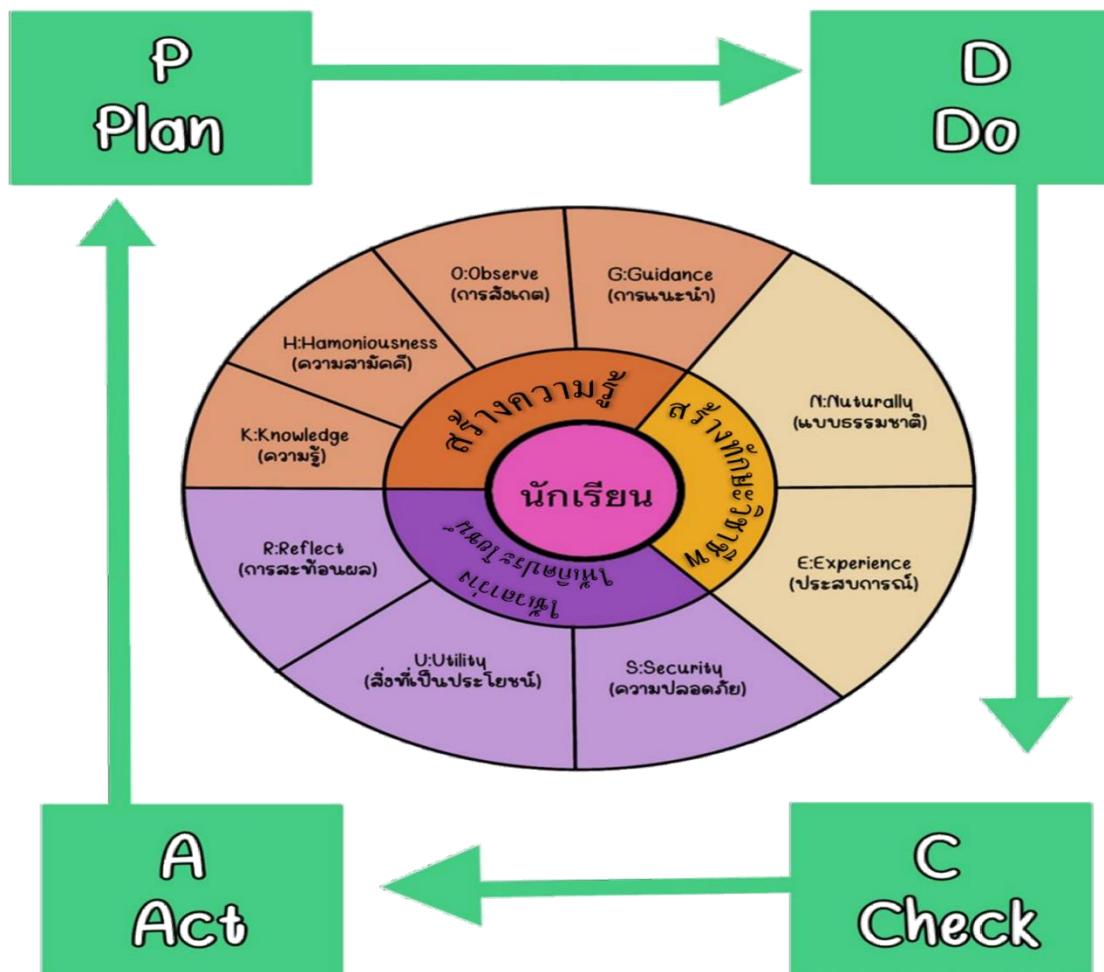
P
Plan

D
Do

O:Observe
(การสังเกต)

G:Guidance
(การแนะนำ)

H:Hamoniousness
(ความสามัคคี)

K:Knowledge
(ความรู้)

N:Nuturally
(แบบธรรมชาติ)

สร้างความรู้

สร้างทักษะชีวิต

นักเรียน

ให้เกิดประโยชน์

E:Experience
(ประสบการณ์)

R:Reflect
(การสะท้อนผล)

U:Utility
(สิ่งที่เป็นประโยชน์)

S:Security
(ความปลอดภัย)

A
Act

C
Check